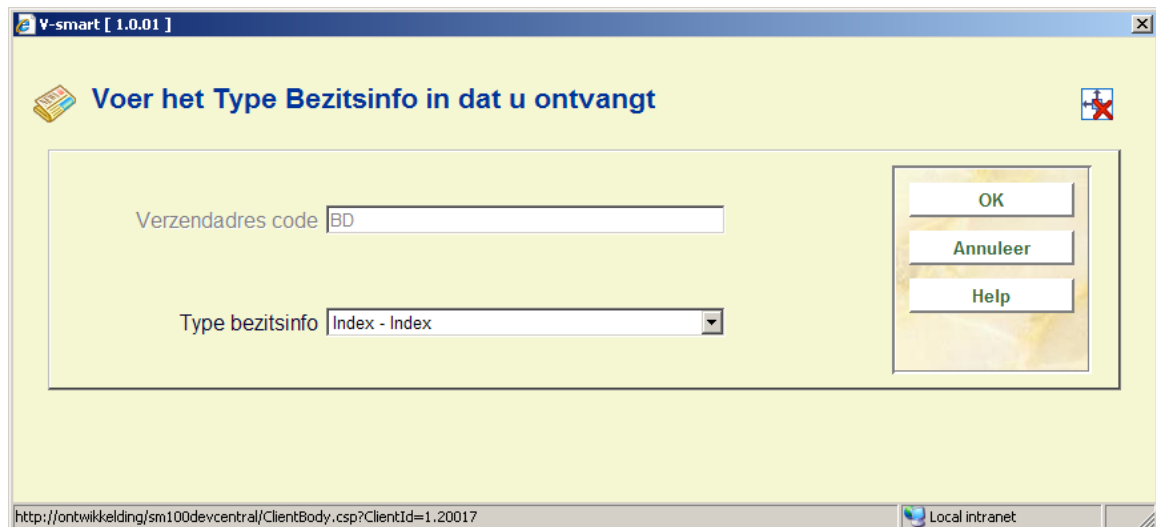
V-smart [ 1.0.01 ]

Voer het Type Bezitsinfo in dat u ontvangt

Verzendadres code BD

Type bezitsinfo Index - Index

OK

Annuleer

Help

http://ontwikkelding/sm100devcentral/ClientBody.csp?ClientId=1.20017

Local intranet